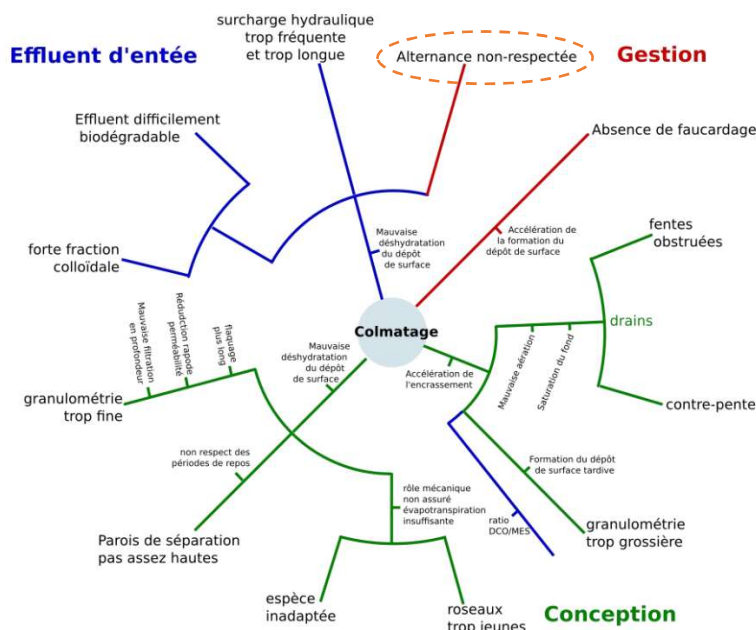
Effluent d'entée

surcharge hydraulique trop fréquente et trop longue

Alternance non-respectée

Gestion

Effluent difficilement biodégradable

Absence de faucardage

Mauvaise déshydratation du dépôt de surface

Accélération de la formation du dépôt de surface

forte fraction colloïdale

fentes obstruées

drains

Mauvaise filtration en profondeur

Réduction rapide perméabilité

flaquage plus long

Mauvaise déshydratation du dépôt de surface

Colmatage

Accélération de l'encrassement

Mauvaise aération

Saturation du fond

granulométrie trop fine

contre-pente

non respect des périodes de repos

Formation du dépôt de surface tardive

rôle mécanique non assuré évapotranspiration insuffisante

ratio DCO/MES

granulométrie trop grossière

Parois de séparation pas assez hautes

espèce inadaptée

roseaux trop jeunes

Conception